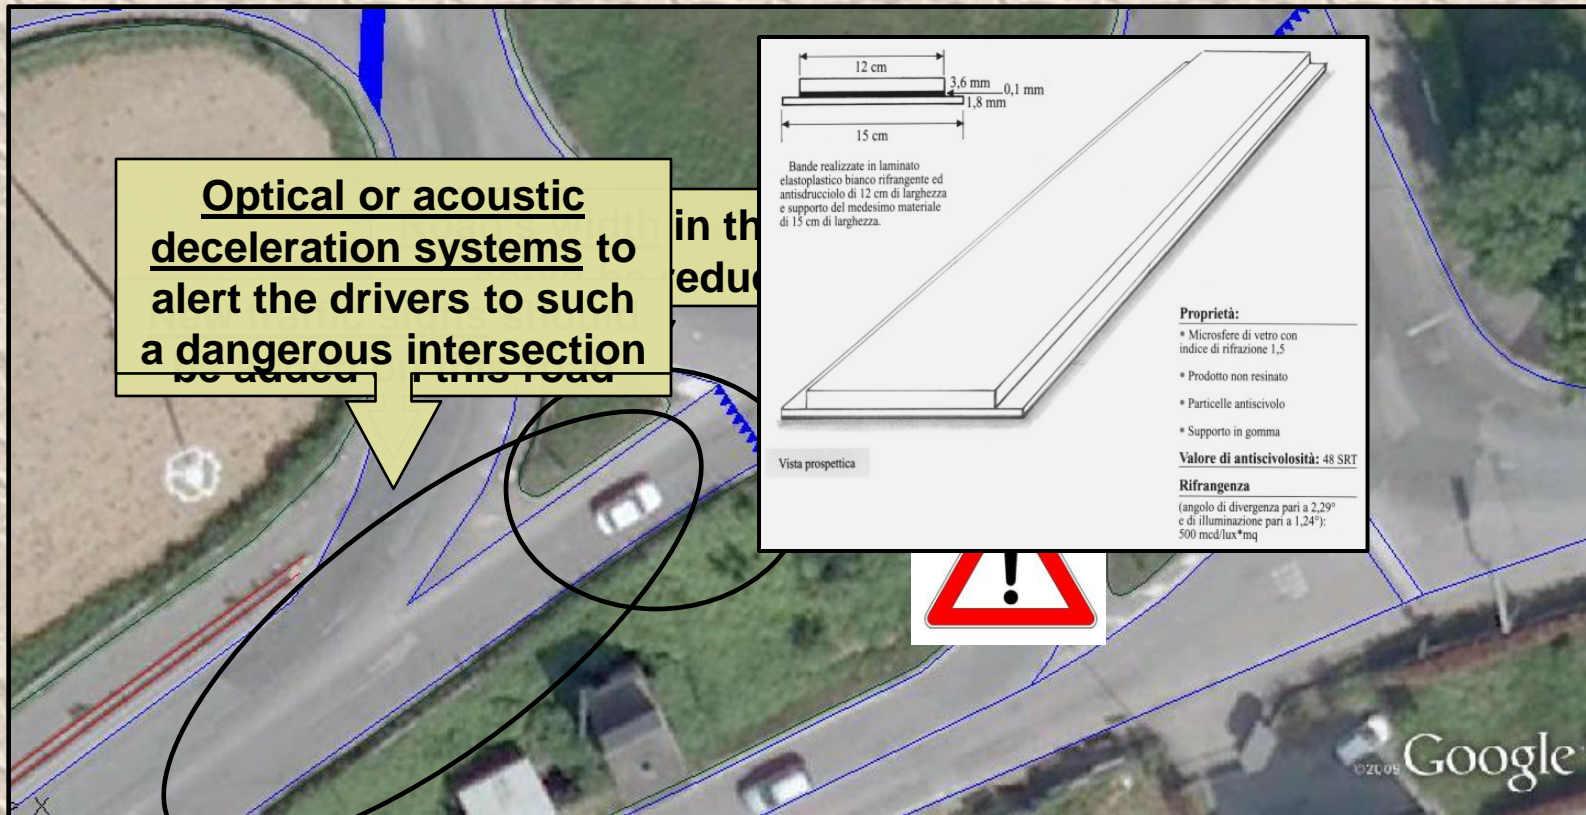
Optical or acoustic deceleration systems to alert the drivers to such a dangerous intersection

in th
reduc

12 cm
3,6 mm
0,1 mm
1,8 mm
15 cm

Bande realizzate in laminato elastoplastico bianco rifrangente ed antisdrucciolo di 12 cm di larghezza e supporto del medesimo materiale di 15 cm di larghezza.

Proprietà:
• Microsfere di vetro con indice di rifrazione 1,5
• Prodotto non resinato
• Particelle antiscivolo
• Supporto in gomma
Valore di antiscivolosità: 48 SRT
Rifrangenza
(angolo di divergenza pari a 2,29° e di illuminazione pari a 1,24°): 500 mcd/lux*mq

Vista prospettica

©2009 Google